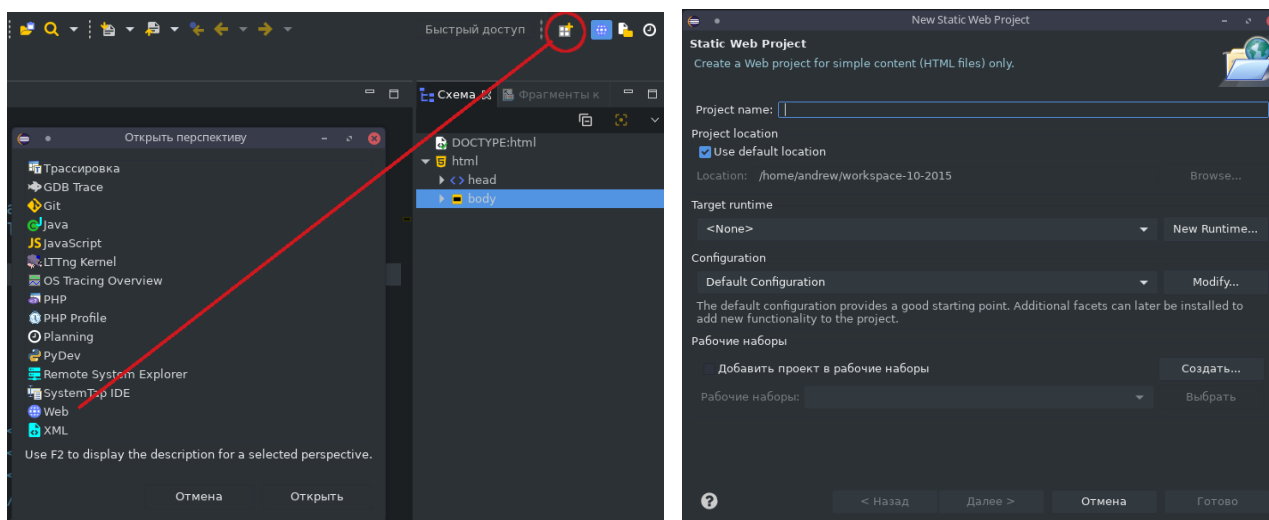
Быстрый доступ

Схема
Фрагменты к

Открыть перспективу

Трассировка
GDB Trace
Git
Java
JavaScript
LTTng Kernel
OS Tracing Overview
PHP
PHP Profile
Planning
PyDev
Remote System Explorer
SystemTap IDE
Web
XML

Use F2 to display the description for a selected perspective.

Отмена
Открыть

DOCTYPE:html
html
head
body

New Static Web Project

Static Web Project
Create a Web project for simple content (HTML files) only.

Project name:

Project location
Use default location
Location: /home/andrew/workspace-10-2015
Browse...

Target runtime
<None>
New Runtime...

Configuration
Default Configuration
Modify...
The default configuration provides a good starting point. Additional facets can later be installed to add new functionality to the project.

Рабочие наборы
Добавить проект в рабочие наборы
Создать...
Рабочие наборы:
Выбрать

< Назад
Далее >
Отмена
Готово